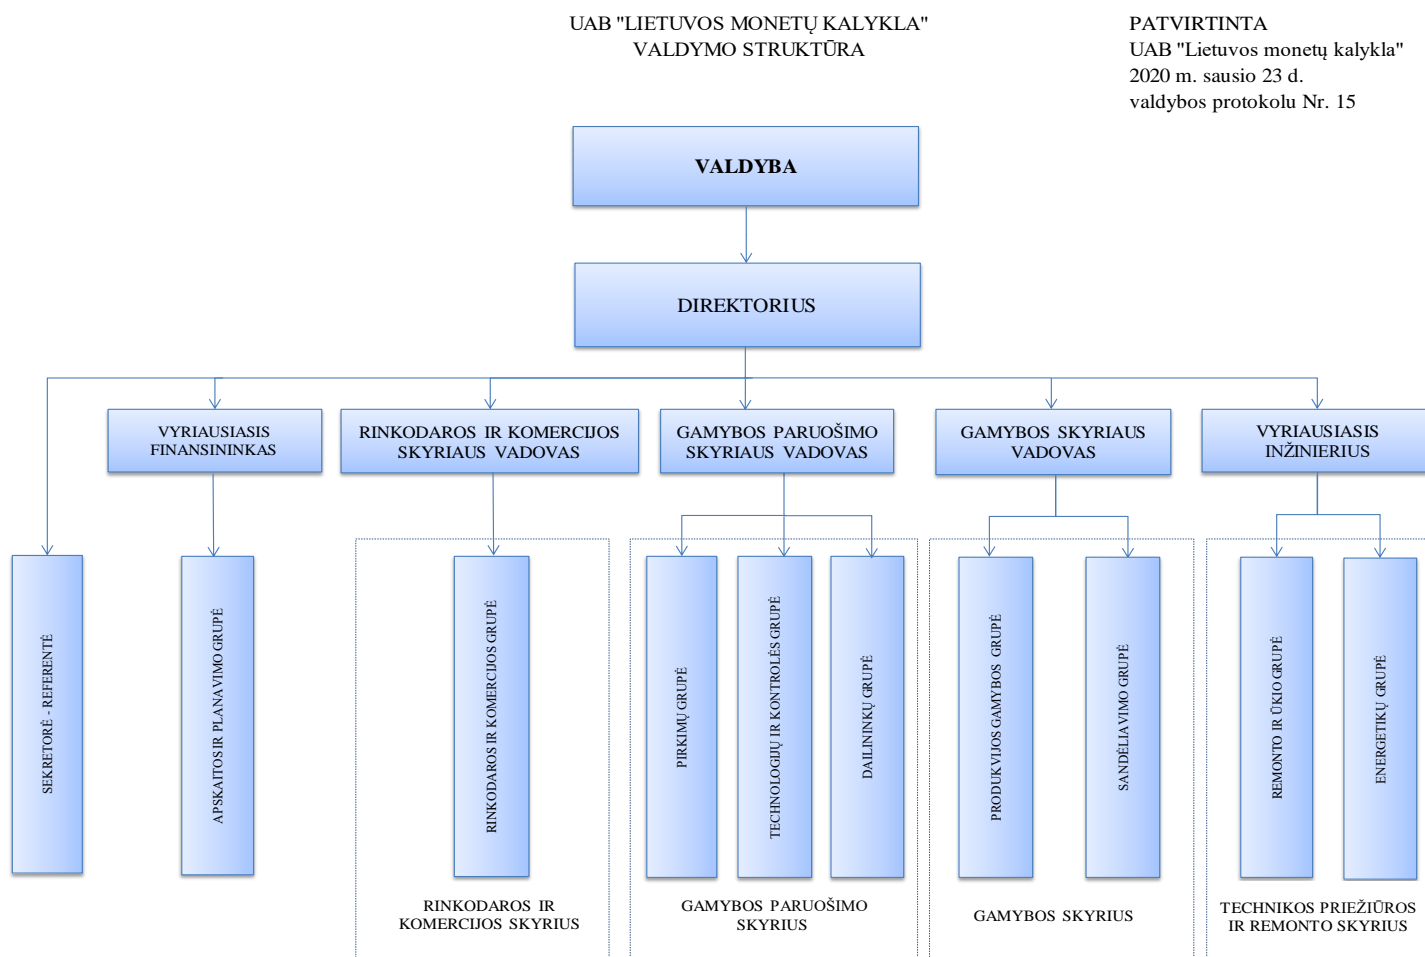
UAB "LIETUVOS MONETŲ KALYKLA"
VALDYMO STRUKTŪRA

PATVIRTINTA
UAB "Lietuvos monetų kalykla"
2020 m. sausio 23 d.
valdybos protokolu Nr. 15

VALDYBA

DIREKTORIUS

VYRIAUSIASIS FINANSININKAS

RINKODAROS IR KOMERCIJOS SKYRIAUS VADOVAS

GAMYBOS PARUOŠIMO SKYRIAUS VADOVAS

GAMYBOS SKYRIAUS VADOVAS

VYRIAUSIASIS INŽINIERIUS

SEKRETORĖ - REFERENTĖ

APSKAITOS IR PLANAVIMO GRUPĖ

RINKODAROS IR KOMERCIJOS GRUPĖ

PIRKIMŲ GRUPĖ

TECHNOLOGIJŲ IR KONTROLĖS GRUPĖ

DAILININKŲ GRUPĖ

PRODUKCIJOS GAMYBOS GRUPĖ

SANDĖLIAVIMO GRUPĖ

REMONTO IR ŪKIO GRUPĖ

ENERGETIKŲ GRUPĖ

RINKODAROS IR KOMERCIJOS SKYRIUS

GAMYBOS PARUOŠIMO SKYRIUS

GAMYBOS SKYRIUS

TECHNIKOS PRIEŽIŪROS IR REMONTO SKYRIUS